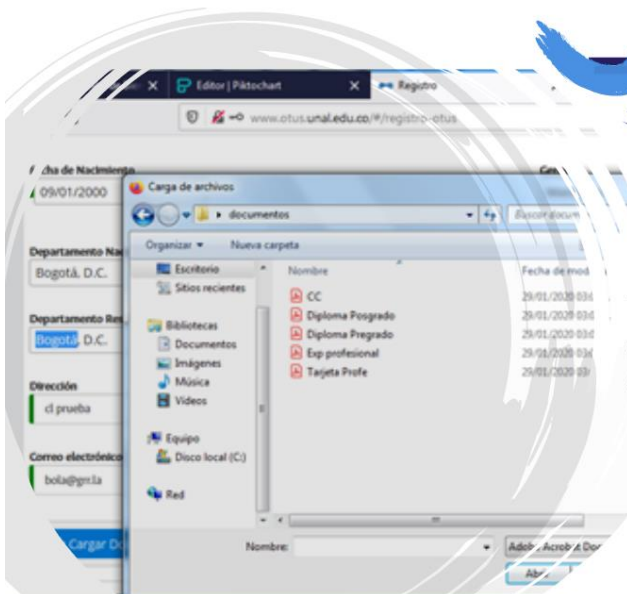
Editor | Piktochart
Registro
www.otus.unal.edu.co/#/registro-otus

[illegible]cha de Nacimiento
09/01/2000

Departamento Na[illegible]
Bogotá, D.C.

Departamento Res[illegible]
Bogotá D.C.

Dirección
cl prueba

Correo electrónico
bola@gm.la

Cargar D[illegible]

Carga de archivos
documentos
Buscar docum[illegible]
Organizar ▾
Nueva carpeta
Escritorio
Sitios recientes
Bibliotecas
Documentos
Imágenes
Música
Videos
Equipo
Disco local (C:)
Red

Nombre
Fecha de mod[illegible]
CC
29/01/2020 03:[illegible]
Diploma Posgrado
29/01/2020 03:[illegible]
Diploma Pregrado
29/01/2020 03:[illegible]
Exp profesional
29/01/2020 03:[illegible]
Tarjeta Profe
29/01/2020 03:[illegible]

Nombre:
Adobe Acrobat Doc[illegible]
Abr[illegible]